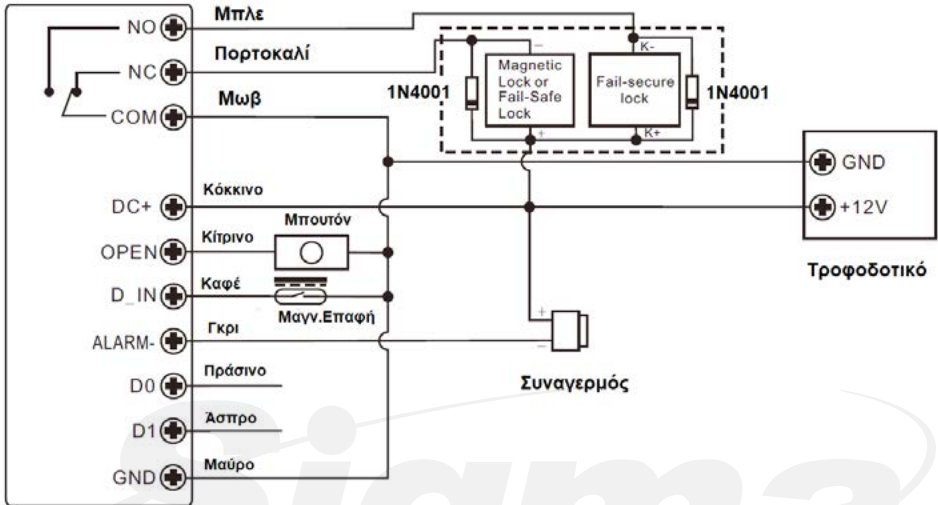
NO
Μπλε
NC
Πορτοκαλί
COM
Μωβ
1N4001
Magnetic Lock or Fail-Safe Lock
−
+
Fail-secure lock
K-
K+
1N4001
GND
+12V
Τροφοδοτικό
DC+
Κόκκινο
Μπουτόν
OPEN
Κίτρινο
D_IN
Καφέ
Μαγν.Επαφή
ALARM-
Γκρι
+
−
Συναγερμός
D0
Πράσινο
D1
Άσπρο
GND
Μαύρο
Sigma